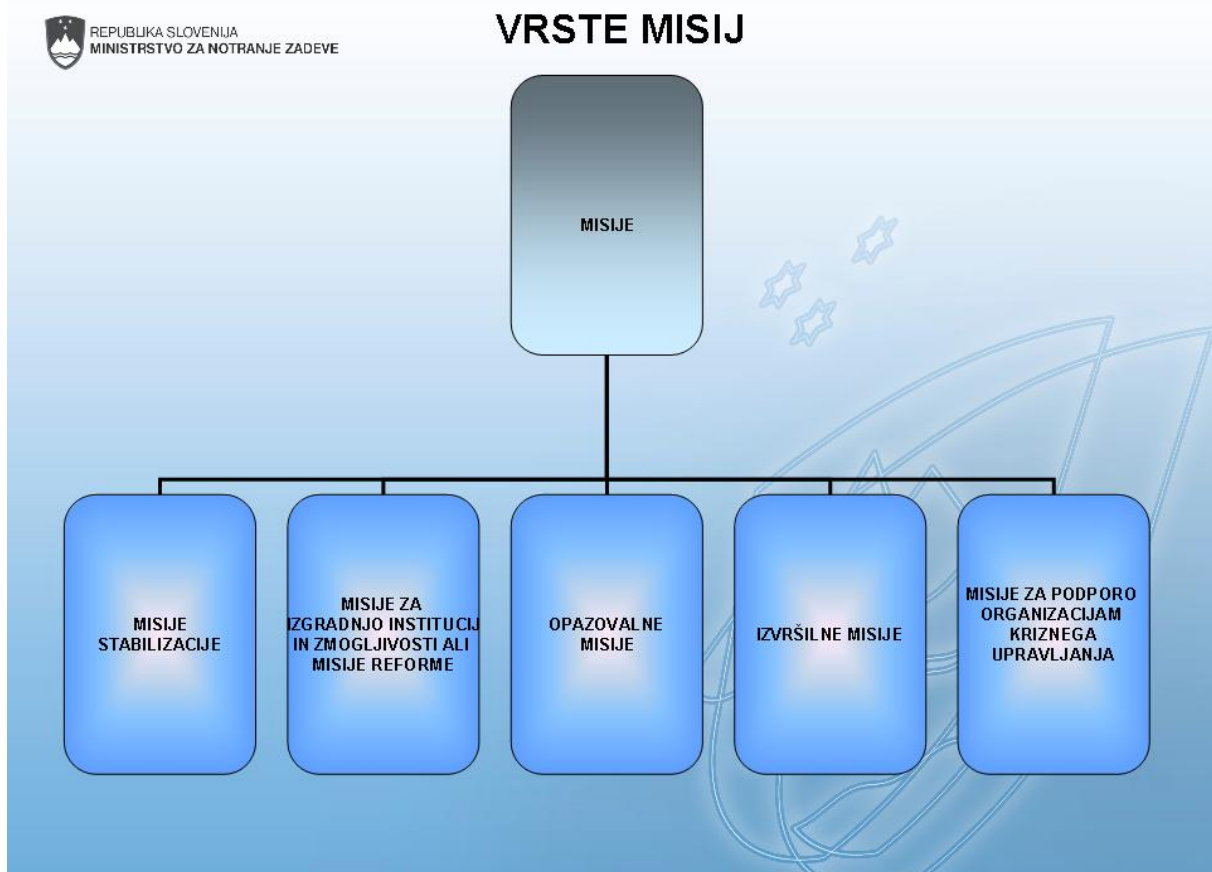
REPUBLIKA SLOVENIJA
MINISTRSTVO ZA NOTRANJE ZADEVE

VRSTE MISIJ

MISIJE

MISIJE STABILIZACIJE

MISIJE ZA IZGRADNJO INSTITUCIJ IN ZMOGLJIVOSTI ALI MISIJE REFORME

OPAZOVALNE MISIJE

IZVRŠILNE MISIJE

MISIJE ZA PODPORO ORGANIZACIJAM KRIZNEGA UPRAVLJANJA